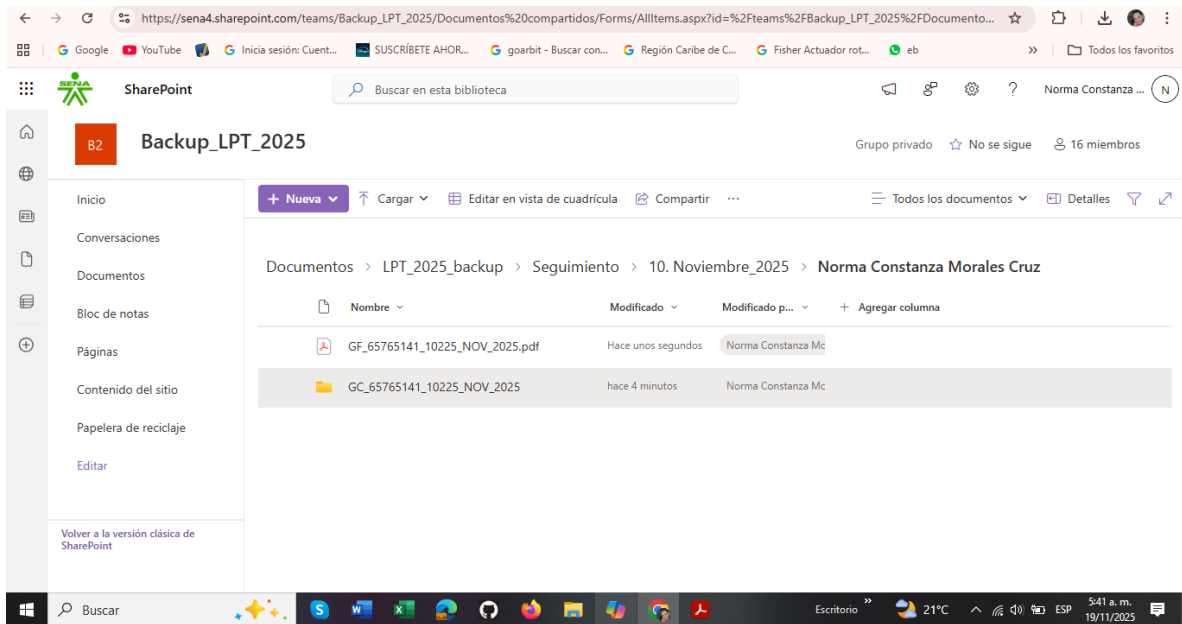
https://sena4.sharepoint.com/teams/Backup_LPT_2025/Documentos%20compartidos/Forms/AllItems.aspx?id=%2Fteams%2FBackup_LPT_2025%2FDocumento...

Google YouTube Inicia sesión: Cuent... SUSCRÍBETE AHOR... goarbit - Buscar con... Región Caribe de C... Fisher Actuador rot... eb » Todos los favoritos

SENA SharePoint Buscar en esta biblioteca ? Norma Constanza ... N

B2 Backup_LPT_2025 Grupo privado No se sigue 16 miembros

Inicio
Conversaciones
Documentos
Bloc de notas
Páginas
Contenido del sitio
Papelera de reciclaje
Editar

Volver a la versión clásica de SharePoint

+ Nueva Cargar Editar en vista de cuadrícula Compartir ··· Todos los documentos Detalles

Documentos > LPT_2025_backup > Seguimiento > 10. Noviembre_2025 > Norma Constanza Morales Cruz

| Nombre | Modificado | Modificado p... | + Agregar columna |
|---|---|---|---|
| GF_65765141_10225_NOV_2025.pdf | Hace unos segundos | Norma Constanza Mc | |
| GC_65765141_10225_NOV_2025 | hace 4 minutos | Norma Constanza Mc | |

Buscar Escritorio 21°C ESP 5:41 a. m. 19/11/2025